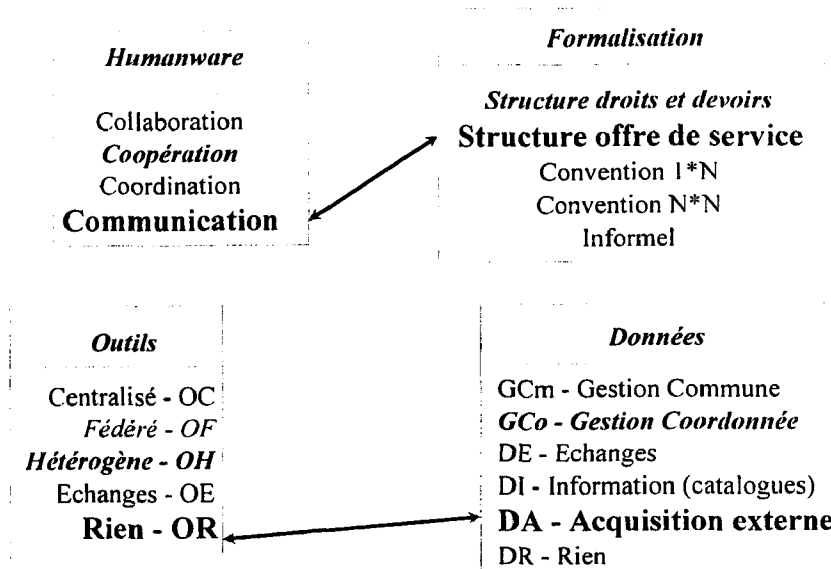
Humanware

Collaboration
Coopération
Coordination
Communication

Formalisation

Structure droits et devoirs
Structure offre de service
Convention 1*N
Convention N*N
Informel

Outils

Centralisé - OC
Fédéré - OF
Hétérogène - OH
Echanges - OE
Rien - OR

Données

GCm - Gestion Commune
GCo - Gestion Coordonnée
DE - Echanges
DI - Information (catalogues)
DA - Acquisition externe
DR - Rien